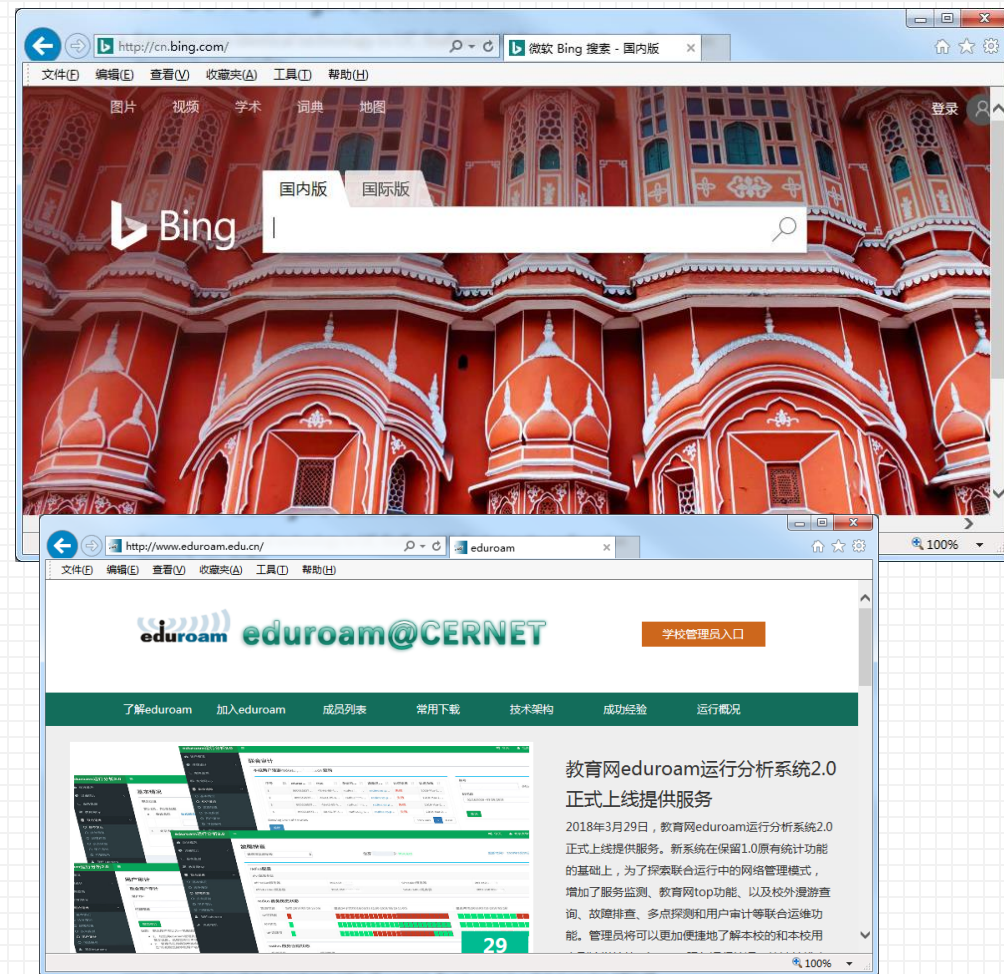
http://cn.bing.com/

微软 Bing 搜索 - 国内版

文件(F) 编辑(E) 查看(V) 收藏夹(A) 工具(T) 帮助(H)

图片 视频 学术 词典 地图

登录

国内版 国际版

Bing

100%

http://www.eduroam.edu.cn/

eduroam

文件(F) 编辑(E) 查看(V) 收藏夹(A) 工具(T) 帮助(H)

eduroam eduroam@CERNET

学校管理员入口

了解eduroam 加入eduroam 成员列表 常用下载 技术架构 成功经验 运行概况

29

教育网eduroam运行分析系统2.0正式上线提供服务

2018年3月29日，教育网eduroam运行分析系统2.0正式上线提供服务。新系统在保留1.0原有统计功能的基础上，为了探索联合运行中的网络管理模式，增加了服务监测、教育网top功能、以及校外漫游查询、故障排查、多点探测和用户审计等联合运维功能。管理员将可以更加便捷地了解本校的和本校用

100%